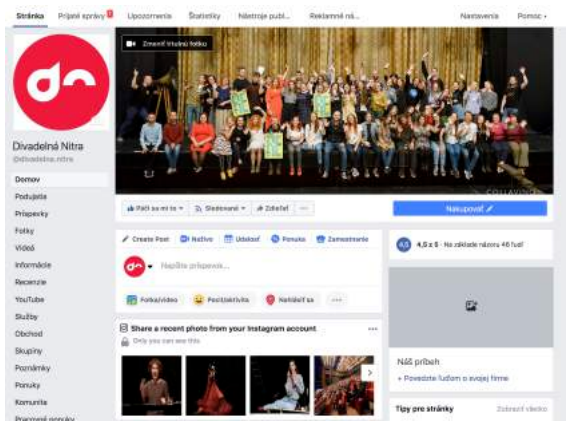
Stránka Prijaté správy Upozornenia Štatistiky Nástroje publ... Reklamné ná... Nastavenia Pomoc

Zmeniť titulnú fotku

Divadelná Nitra
@divadelna.nitra

Domov
Podujatia
Príspevky
Fotky
Videá
Informácie
Recenzie
YouTube
Služby
Obchod
Skupiny
Poznámky
Ponuky
Komunita

Páči sa mi to Sledované Zdieľať ···

Nakupovať

Create Post Naživo Udalosť Ponuka Zamestnanie

Napíšte príspevok...

Fotka/video Pocit/aktivita Nahlásiť sa ···

Share a recent photo from your Instagram account
Only you can see this

4,5 4,5 z 5 · Na základe názoru 46 ľudí

Náš príbeh
+ Povedzte ľuďom o svojej firme

Tipy pre stránky Zobraziť všetko